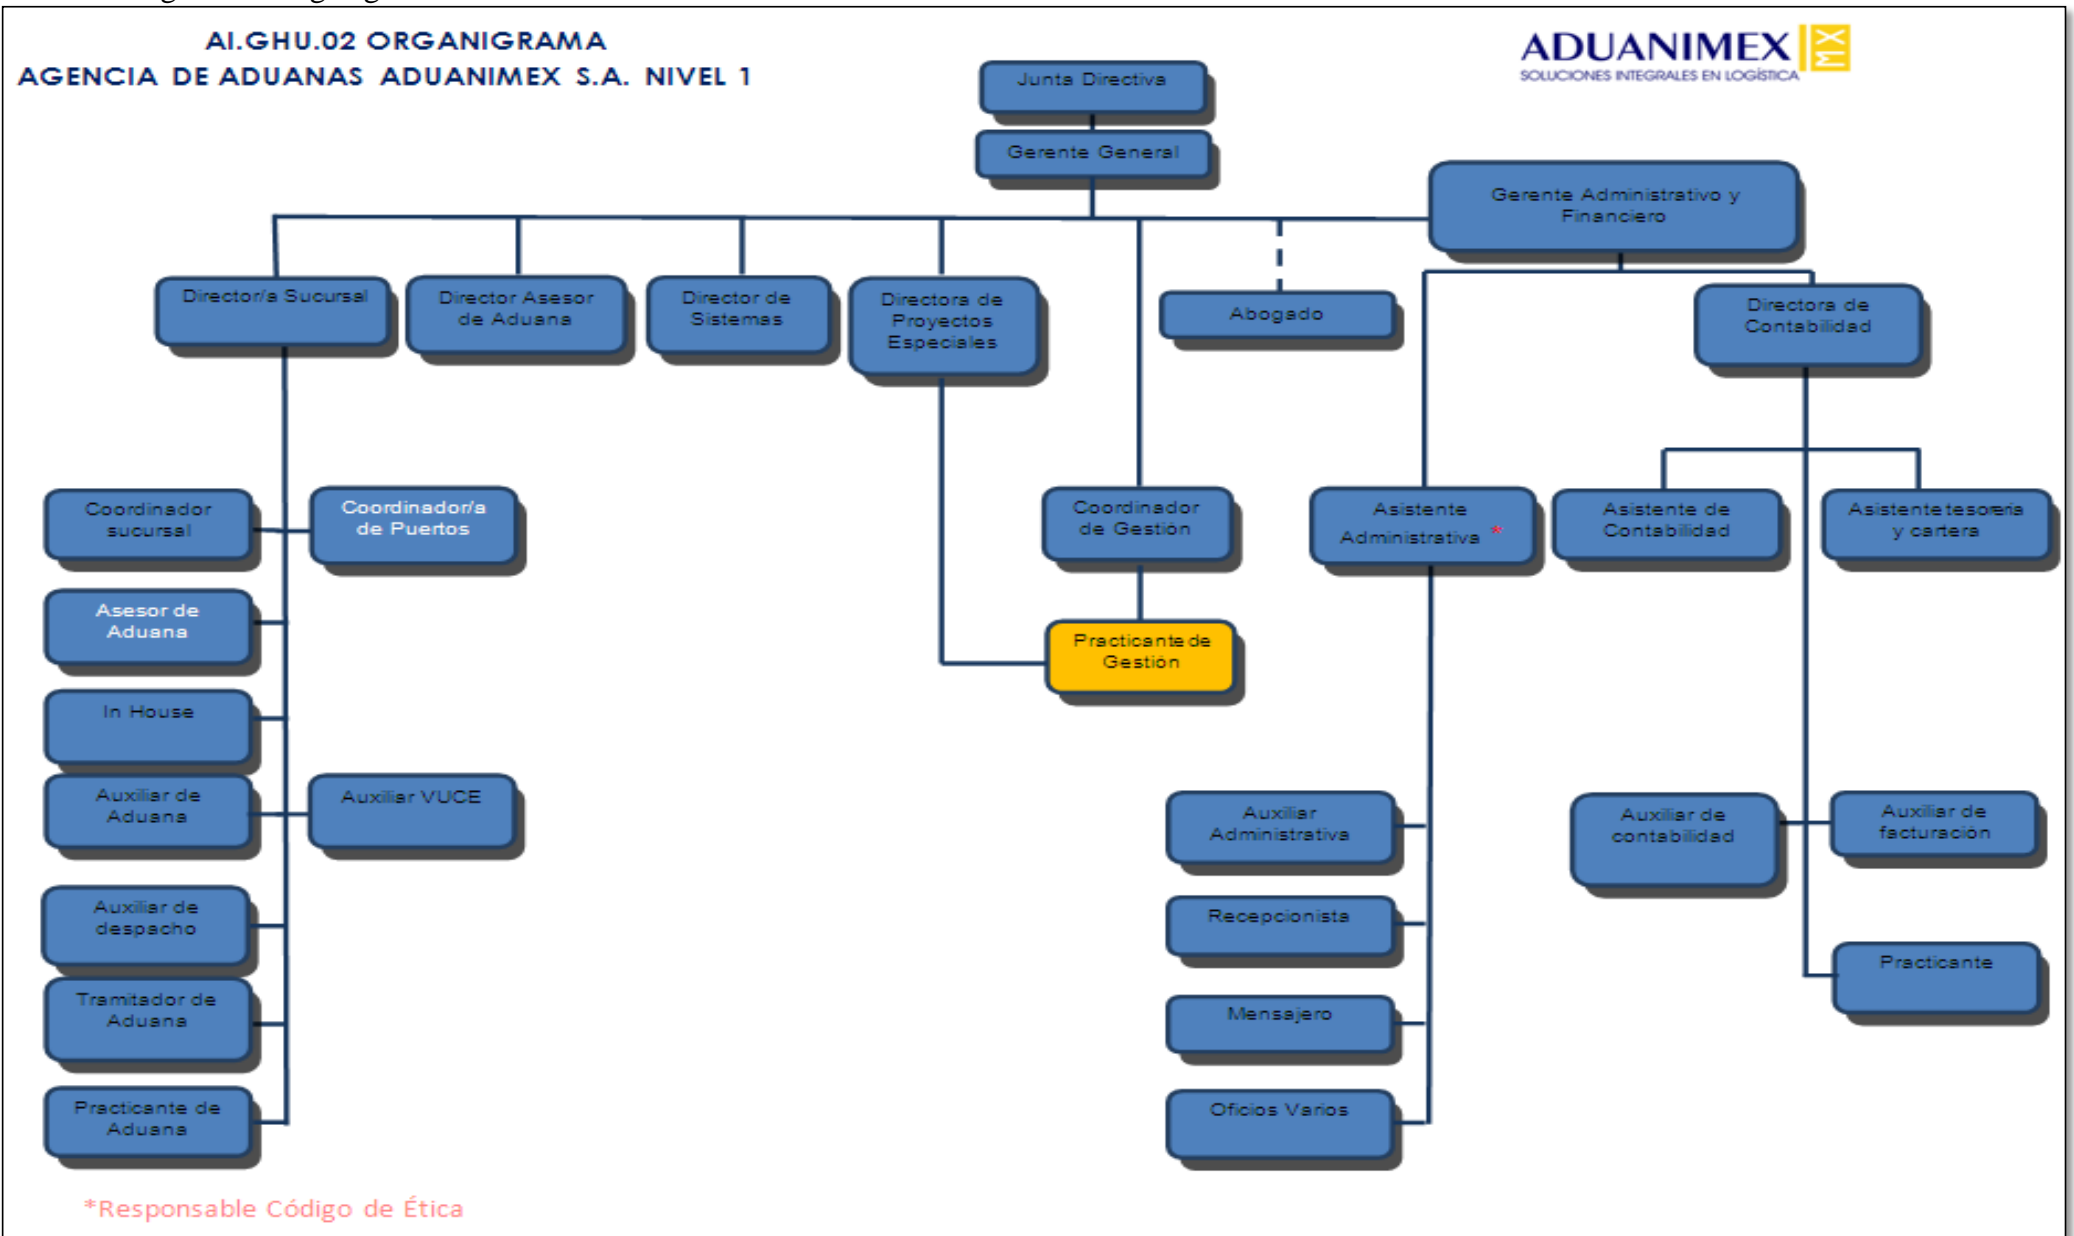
AI.GHU.02 ORGANIGRAMA
AGENCIA DE ADUANAS ADUANIMEX S.A. NIVEL 1

ADUANIMEX MX
SOLUCIONES INTEGRALES EN LOGÍSTICA

Junta Directiva

Gerente General

Gerente Administrativo y Financiero

Director/a Sucursal

Director Asesor de Aduana

Director de Sistemas

Directora de Proyectos Especiales

Abogado

Directora de Contabilidad

Coordinador sucursal

Coordinador/a de Puertos

Coordinador de Gestión

Asistente Administrativa *

Asistente de Contabilidad

Asistente tesorería y cartera

Asesor de Aduana

Practicante de Gestión

In House

Auxiliar de Aduana

Auxiliar VUCE

Auxiliar Administrativa

Auxiliar de contabilidad

Auxiliar de facturación

Auxiliar de despacho

Recepcionista

Practicante

Tramitador de Aduana

Mensajero

Practicante de Aduana

Oficios Varios

*Responsable Código de Ética